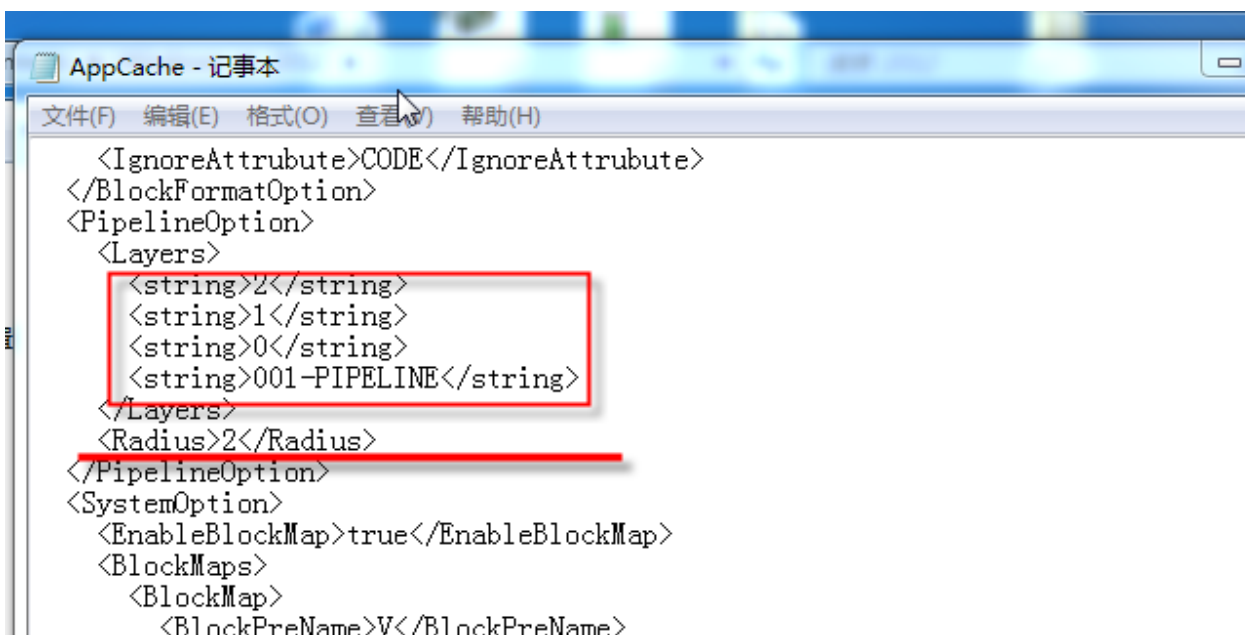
AppCache - 记事本

文件(F) 编辑(E) 格式(O) 查看(V) 帮助(H)

<IgnoreAttrubute>CODE</IgnoreAttrubute>
</BlockFormatOption>
<PipelineOption>
<Layers>
<string>2</string>
<string>1</string>
<string>0</string>
<string>001-PIPELINE</string>
</Layers>
<Radius>2</Radius>
</PipelineOption>
<SystemOption>
<EnableBlockMap>true</EnableBlockMap>
<BlockMaps>
<BlockMap>
<BlockPreName>V</BlockPreName>